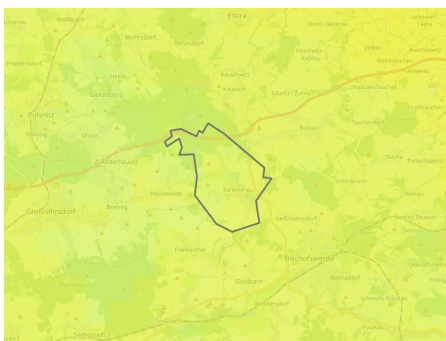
Elstra
Wallbach
Ohorn - Wetrow
Möhrsdorf
Rothnaußlitz
Lehndorf
Friedersdorf
Kaschwitz
Kaleby
Sedlitz
Rauschwitz
Pulsnitz
Gickelsberg
Kindisch
Gaußig - Zscha
Pannewitz
Uhyst am Taucher
Vollung
Ohorn
Burkau
Taschendorf
Großröhrsdorf
Bretnig
Hauswalde
Rammenau
Schmölln
Frankenthal
Großharthau
Goldbach
Bischofswerda
Belmsdorf
Demitz
Putzkau
Seligstadt
Großdrebnitz
Pohla
Geißmannsdorf
Arnsdorf
Steina
Wölkau
Schwarznaundorf
Weickersdorf